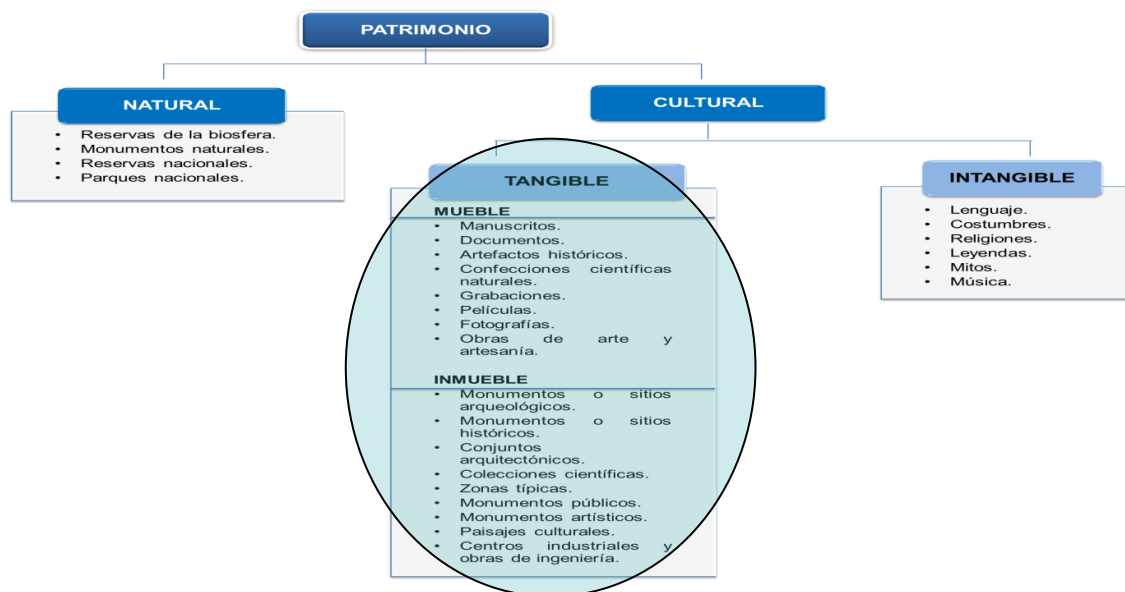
PATRIMONIO

NATURAL

- Reservas de la biosfera.
- Monumentos naturales.
- Reservas nacionales.
- Parques nacionales.

CULTURAL

TANGIBLE

MUEBLE
- Manuscritos.
- Documentos.
- Artefactos históricos.
- Confecciones científicas naturales.
- Grabaciones.
- Películas.
- Fotografías.
- Obras de arte y artesanía.

INMUEBLE
- Monumentos o sitios arqueológicos.
- Monumentos o sitios históricos.
- Conjuntos arquitectónicos.
- Colecciones científicas.
- Zonas típicas.
- Monumentos públicos.
- Monumentos artísticos.
- Paisajes culturales.
- Centros industriales y obras de ingeniería.

INTANGIBLE

- Lenguaje.
- Costumbres.
- Religiones.
- Leyendas.
- Mitos.
- Música.